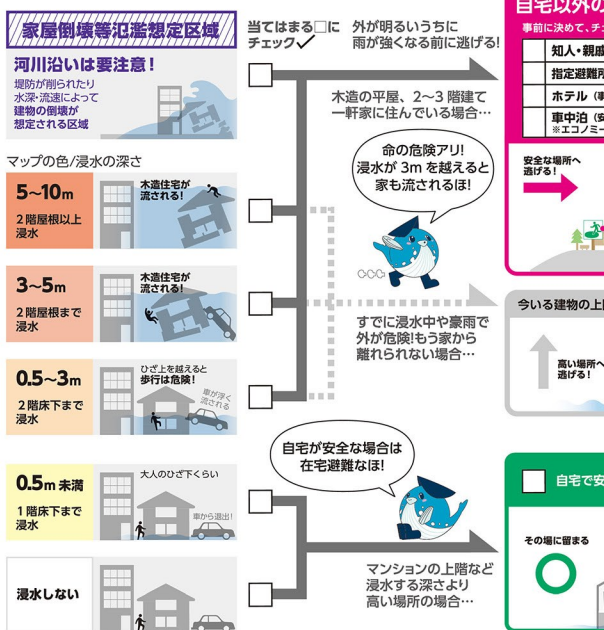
家屋倒壊等氾濫想定区域

河川沿いは要注意!

堤防が削られたり
水深・流速によって
建物の倒壊が
想定される区域

マップの色/浸水の深さ

5~10m
2階屋根以上浸水

木造住宅が流される!

3~5m
2階屋根まで浸水

木造住宅が流される!

0.5~3m
2階床下まで浸水

ひざ上を越えると歩行は危険!

車が浮く流される

0.5m 未満
1階床下まで浸水

大人のひざ下くらい

車から退出!

浸水しない

当てはまる□にチェック✓

外が明るいうちに雨が強くなる前に逃げる!

木造の平屋、2~3階建て一軒家に住んでいる場合…

命の危険アリ!浸水が3mを越えると家も流されるほ!

すでに浸水中や豪雨で外が危険!もう家から離れられない場合…

自宅が安全な場合は在宅避難なほ!

マンションの上階など浸水する深さより高い場所の場合…

自宅以外の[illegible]

事前に決めて、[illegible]

知人・親戚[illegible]

指定避難所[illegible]

ホテル (事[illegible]

車中泊 (安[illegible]
※エコノミー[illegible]

安全な場所へ逃げる!

今いる建物の上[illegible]

高い場所へ逃げる!

自宅で安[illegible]

その場に留まる